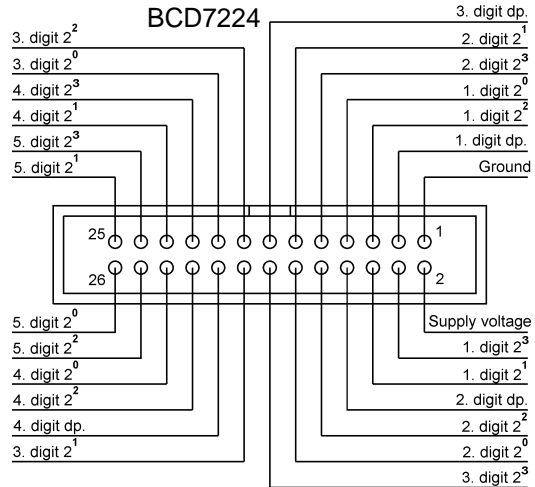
BCD7224

3. digit $2^2$
3. digit $2^0$
4. digit $2^3$
4. digit $2^1$
5. digit $2^3$
5. digit $2^1$

3. digit dp.
2. digit $2^1$
2. digit $2^3$
1. digit $2^0$
1. digit $2^2$
1. digit dp.
Ground

25
1
26
2

5. digit $2^0$
5. digit $2^2$
4. digit $2^0$
4. digit $2^2$
4. digit dp.
3. digit $2^1$

Supply voltage
1. digit $2^3$
1. digit $2^1$
2. digit dp.
2. digit $2^2$
2. digit $2^0$
3. digit $2^3$